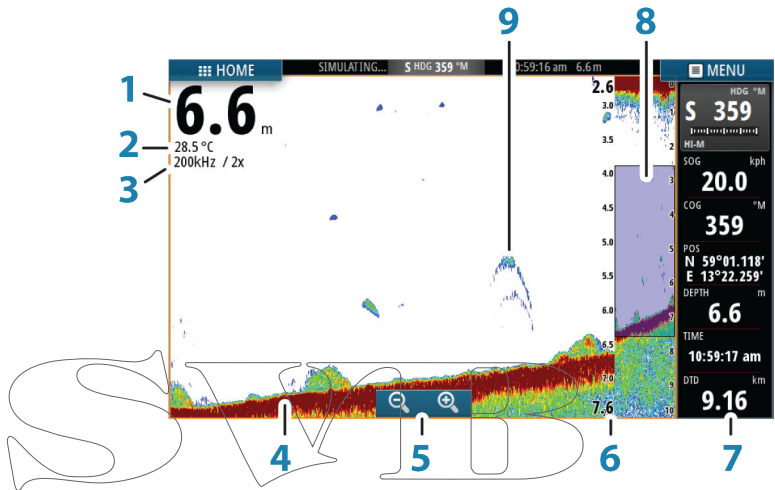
1
6.6 m
2
28.5 °C
3
200kHz / 2x

HOME
SIMULATING...
S HDG 359 °M
0:59:16 am 6.6 m

9
8
2.6
3.0
3.5
4.0
4.5
5.0
5.5
6.0
6.5
7.0
7.5
7.6

MENU
HDG °M
S 359
HI-M
SOG kph
20.0
COG °M
359
POS
N 59°01.118'
E 13°22.259'
DEPTH m
6.6
TIME
10:59:17 am
DTD km
9.16

4
5
6
7